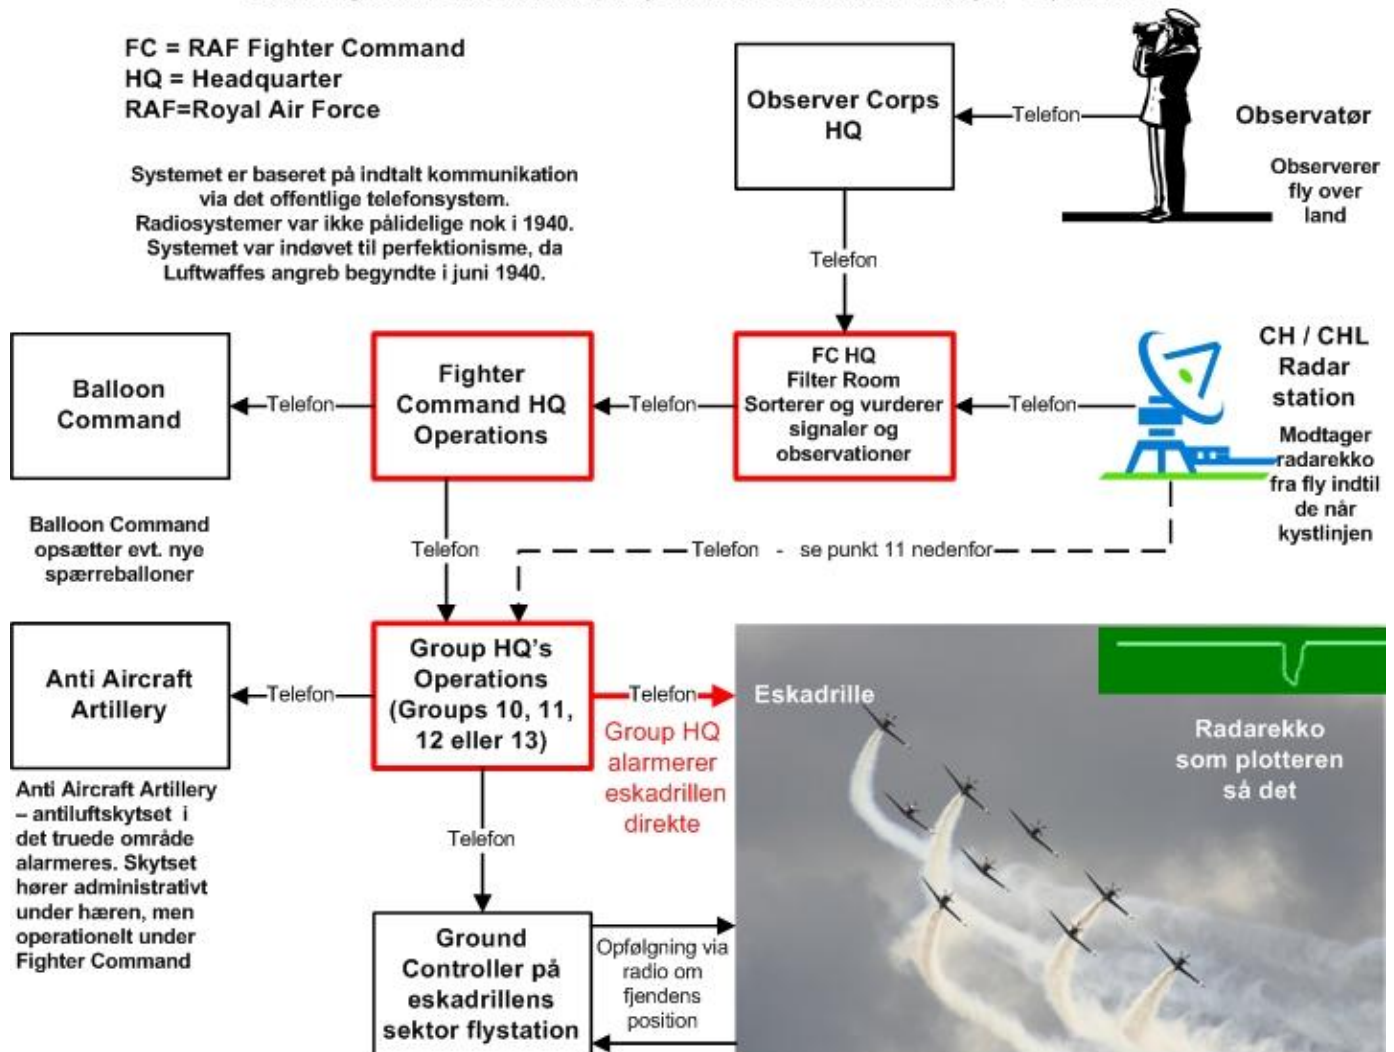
FC = RAF Fighter Command
HQ = Headquarter
RAF=Royal Air Force

Systemet er baseret på indtalt kommunikation via det offentlige telefonsystem. Radiosystemer var ikke pålidelige nok i 1940. Systemet var indøvet til perfektionisme, da Luftwaffes angreb begyndte i juni 1940.

Observer Corps HQ

Telefon

Observatør

Observerer fly over land

Telefon

Balloon Command

Telefon

Fighter Command HQ Operations

Telefon

FC HQ Filter Room Sorterer og vurderer signaler og observationer

Telefon

CH / CHL Radar station

Modtager radarekko fra fly indtil de når kystlinjen

Balloon Command opsætter evt. nye spærreballoner

Telefon

Telefon - se punkt 11 nedenfor

Anti Aircraft Artillery

Telefon

Group HQ's Operations (Groups 10, 11, 12 eller 13)

Telefon

Eskadrille

Group HQ alarmerer eskadrillen direkte

Radarekko som plotteren så det

Anti Aircraft Artillery – antiluftskytset i det truede område alarmeres. Skytset hører administrativt under hæren, men operationelt under Fighter Command

Telefon

Ground Controller på eskadrillens sektor flystation

Opfølgning via radio om fjendens position